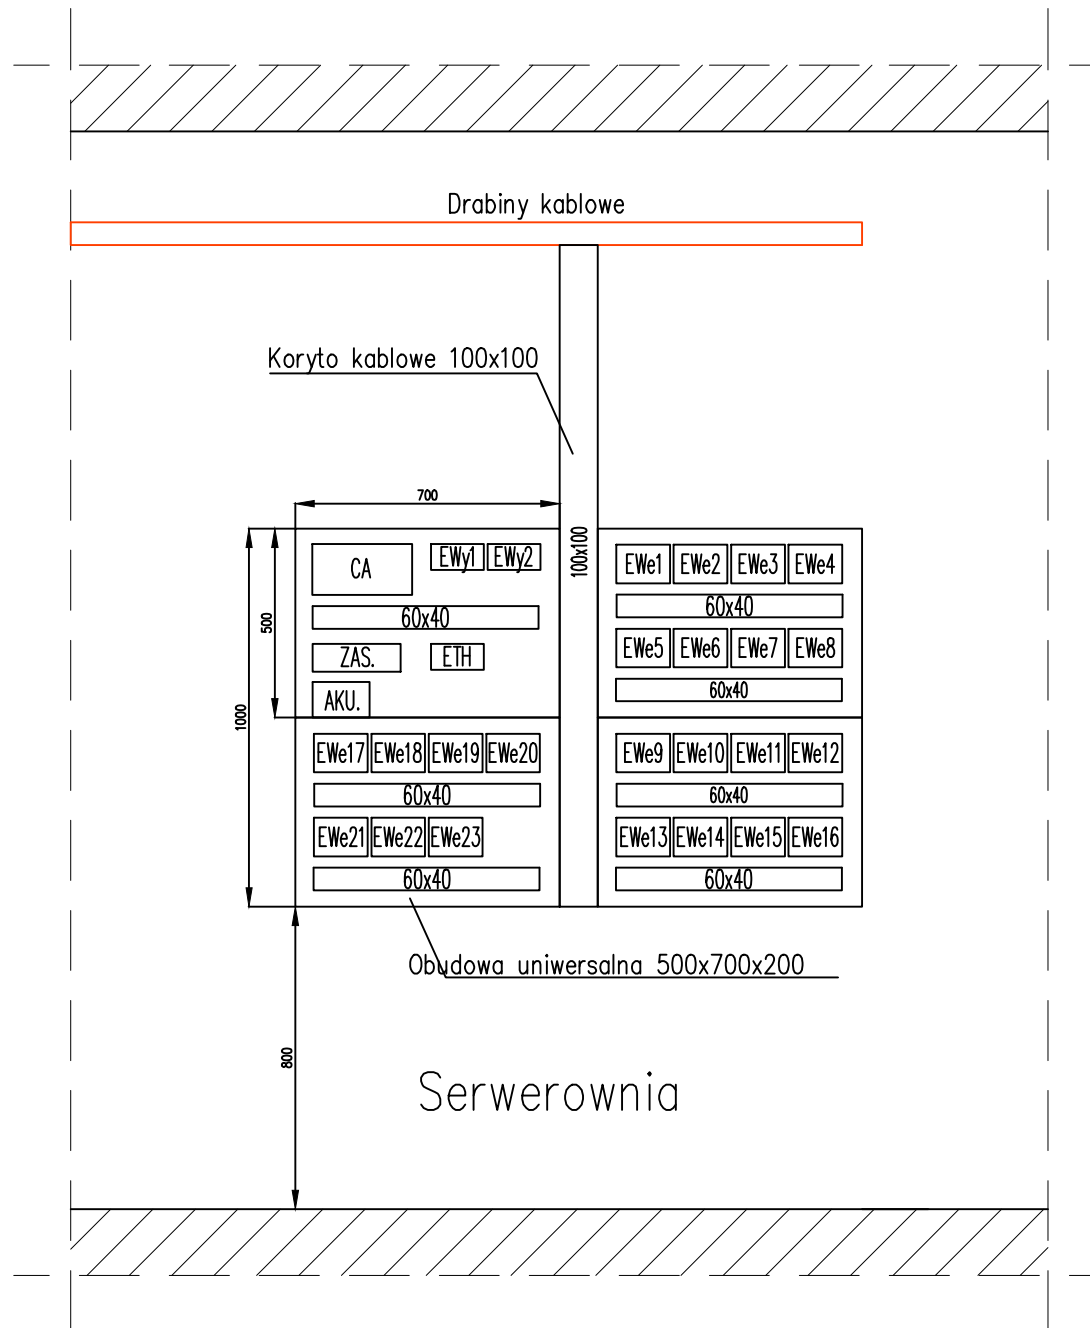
Drabiny kablowe

Koryto kablowe 100x100

700

100x100

500

1000

CA

EWy1 EWy2

60x40

ZAS.

ETH

AKU.

EWe1 EWe2 EWe3 EWe4

60x40

EWe5 EWe6 EWe7 EWe8

60x40

EWe17 EWe18 EWe19 EWe20

60x40

EWe21 EWe22 EWe23

60x40

EWe9 EWe10 EWe11 EWe12

60x40

EWe13 EWe14 EWe15 EWe16

60x40

Obudowa uniwersalna 500x700x200

800

Serwerownia